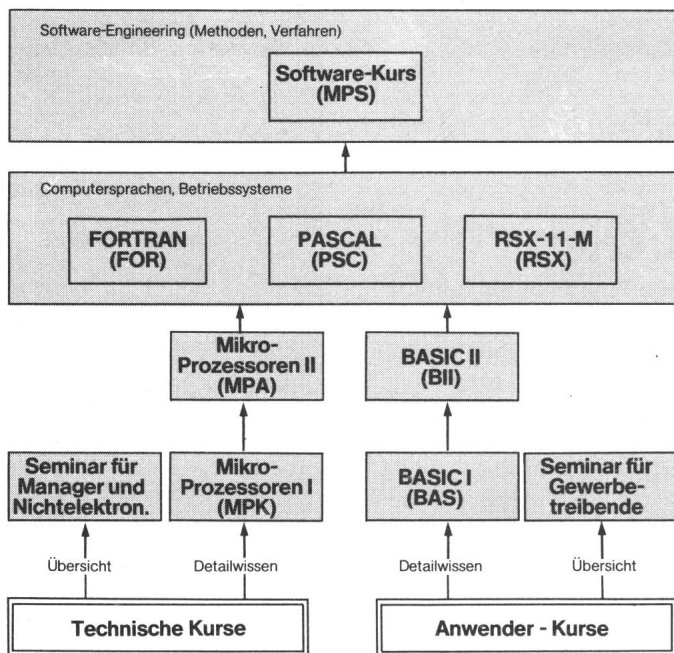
Software-Engineering (Methoden, Verfahren)

Software-Kurs (MPS)

Computersprachen, Betriebssysteme

FORTRAN (FOR)

PASCAL (PSC)

RSX-11-M (RSX)

Mikro-Prozessoren II (MPA)

BASIC II (BII)

Seminar für Manager und Nichtelektron.

Mikro-Prozessoren I (MPK)

BASIC I (BAS)

Seminar für Gewerbetreibende

Übersicht

Detailwissen

Detailwissen

Übersicht

Technische Kurse

Anwender - Kurse